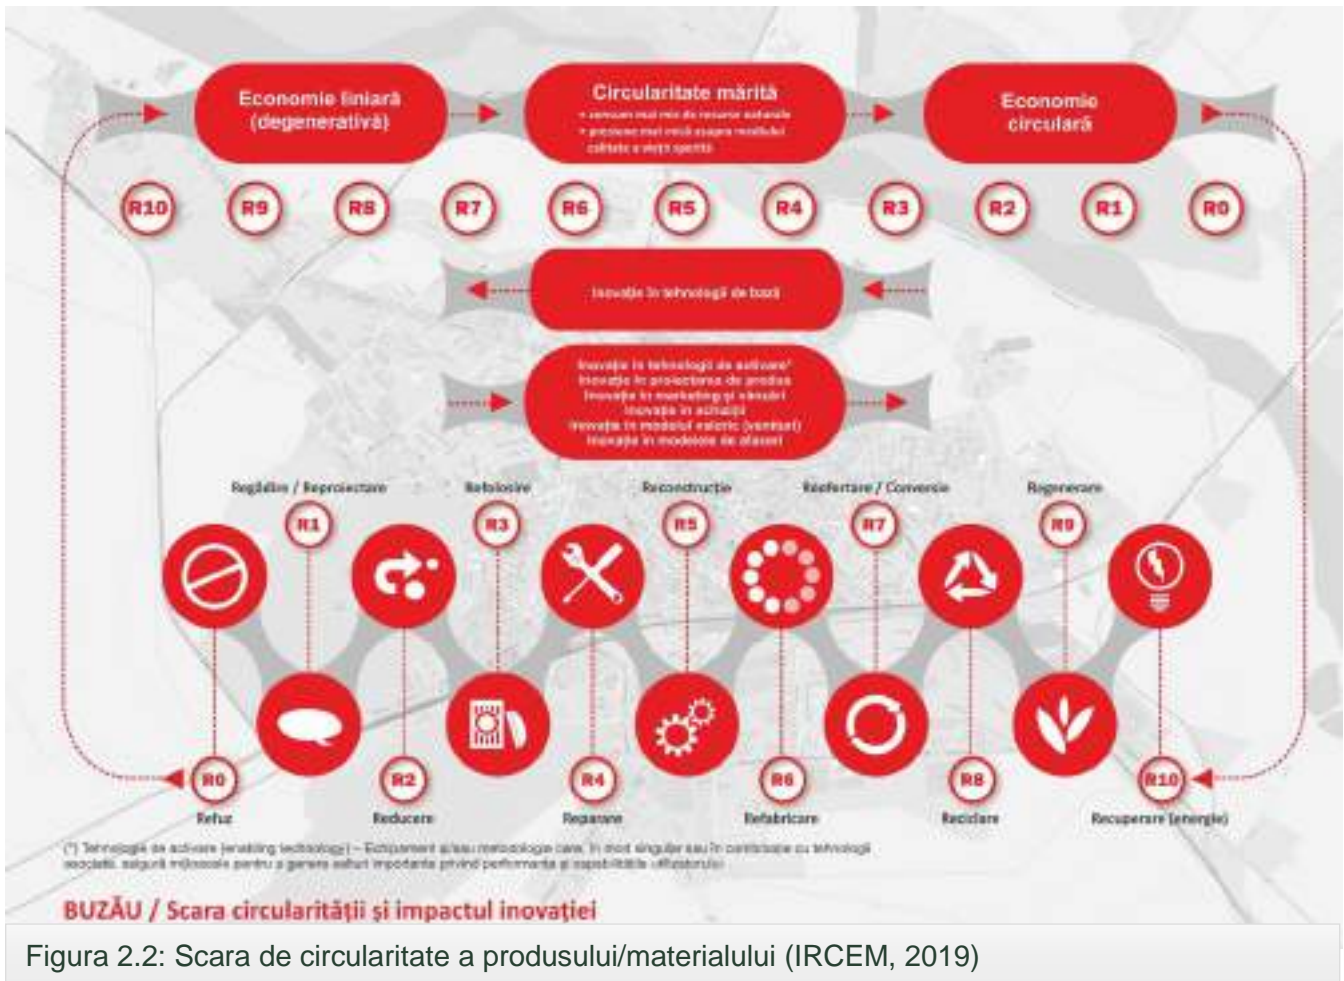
Economie liniară (degenerativă)

Circularitate mărită
• consum mai mic de resurse naturale
• presiune mai mică asupra mediului
calitate a vieții sporită

Economie circulară

R10 R9 R8 R7 R6 R5 R4 R3 R2 R1 R0

Inovație în tehnologii de bază

Inovație în tehnologii de activare*
Inovație în proiectarea de produs
Inovație în marketing și vânzări
Inovație în achiziții
Inovație în modelul valoric (venituri)
Inovație în modelele de afaceri

Regândire / Reproiectare
R1
Refolosire
R3
Reconstrucție
R5
Reofertare / Conversie
R7
Regenerare
R9

R0
Refuz
R2
Reducere
R4
Reparare
R6
Refabricare
R8
Reciclare
R10
Recuperare (energie)

(*) Tehnologie de activare (enabling technology) – Echipament și/sau metodologie care, în mod singular sau în combinație cu tehnologii asociate, asigură mijloacele pentru a genera salturi importante privind performanța și capabilitățile utilizatorului

BUZĂU / Scara circularității și impactul inovației

Figura 2.2: Scara de circularitate a produsului/materialului (IRCEM, 2019)